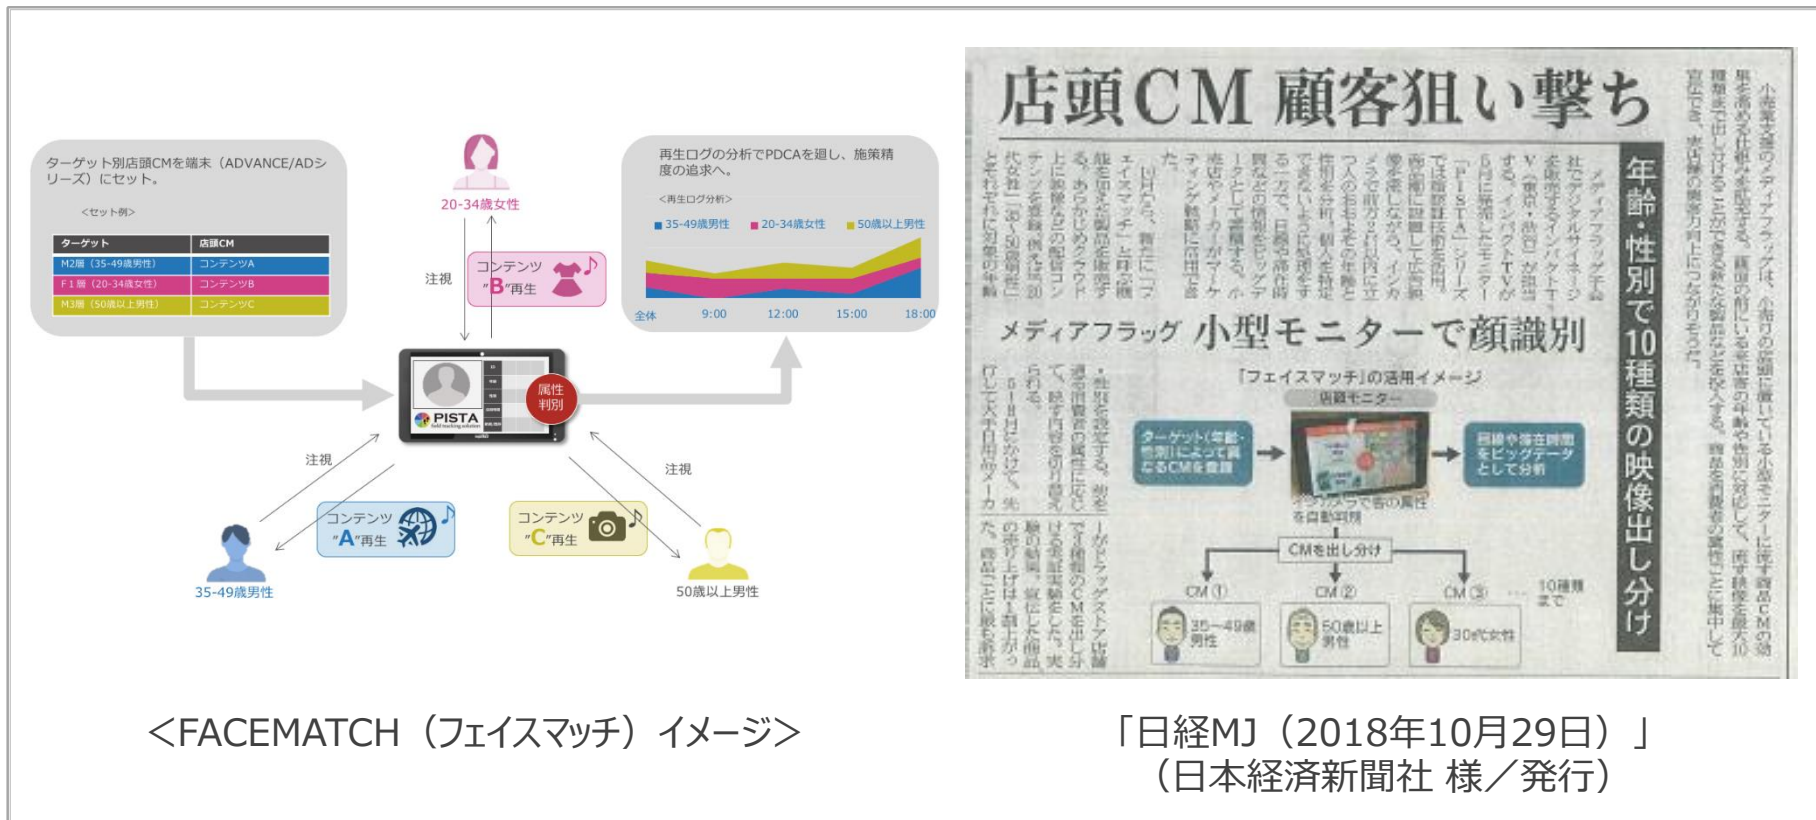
ターゲット別店頭CMを端末（ADVANCE/ADシリーズ）にセット。

<セット例>

| ターゲット | 店頭CM |
|---|---|
| M2層（35-49歳男性） | コンテンツA |
| F1層（20-34歳女性） | コンテンツB |
| M3層（50歳以上男性） | コンテンツC |

20-34歳女性

注視

コンテンツ "B"再生

再生ログの分析でPDCAを廻し、施策精度の追求へ。

<再生ログ分析>

35-49歳男性　20-34歳女性　50歳以上男性

全体　9:00　12:00　15:00　18:00

PISTA

属性判別

注視

注視

コンテンツ "A"再生

コンテンツ "C"再生

35-49歳男性

50歳以上男性

<FACEMATCH（フェイスマッチ）イメージ>

店頭CM 顧客狙い撃ち

年齢・性別で10種類の映像出し分け

メディアフラッグ 小型モニターで顔識別

「フェイスマッチ」の活用イメージ

店頭モニター

ターゲット(年齢・性別)によって異なるCMを登録

カメラで客の属性を自動判別

回線や滞在時間をビッグデータとして分析

CMを出し分け

CM①　CM②　CM③　10種類まで

35～49歳男性　50歳以上男性　30代女性

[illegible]

「日経MJ（2018年10月29日）」
（日本経済新聞社 様／発行）